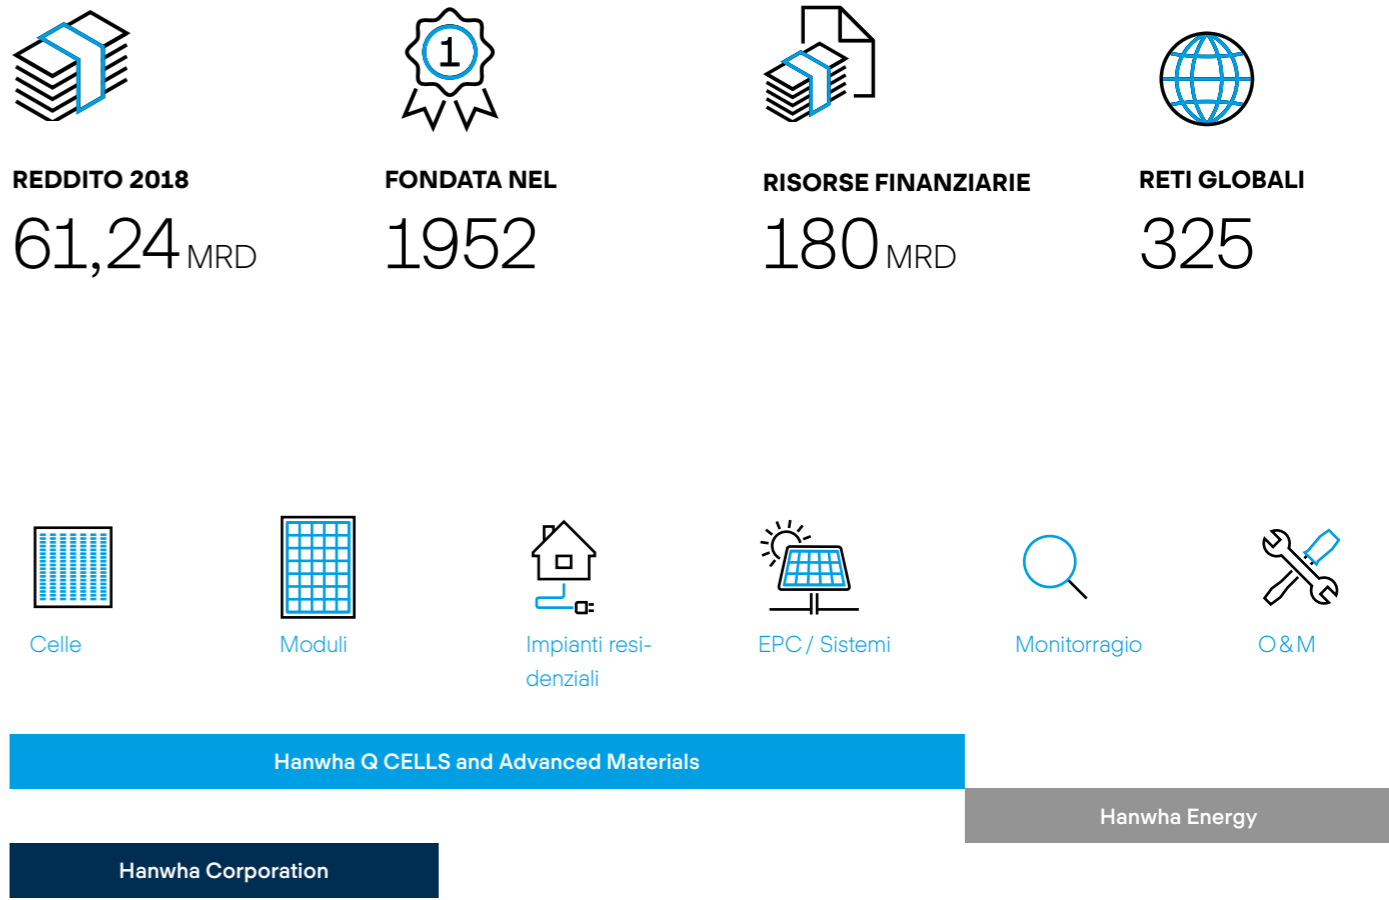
REDDITO 2018
61,24 MRD

FONDATA NEL
1952

RISORSE FINANZIARIE
180 MRD

RETI GLOBALI
325

Celle

Moduli

Impianti residenziali

EPC / Sistemi

Monitorragio

O&M

Hanwha Q CELLS and Advanced Materials

Hanwha Energy

Hanwha Corporation